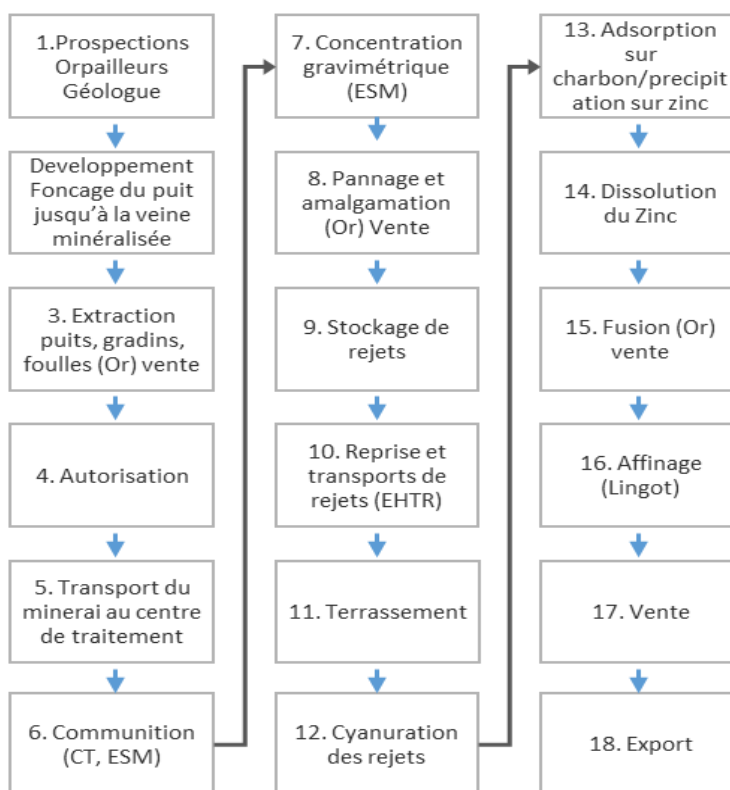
1.Prospections Orpailleurs Géologue

Developpement Foncage du puit jusqu'à la veine minéralisée

3. Extraction puits, gradins, foulles (Or) vente

4. Autorisation

5. Transport du minerai au centre de traitement

6. Communition (CT, ESM)

7. Concentration gravimétrique (ESM)

8. Pannage et amalgamation (Or) Vente

9. Stockage de rejets

10. Reprise et transports de rejets (EHTR)

11. Terrassement

12. Cyanuration des rejets

13. Adsorption sur charbon/precipitation sur zinc

14. Dissolution du Zinc

15. Fusion (Or) vente

16. Affinage (Lingot)

17. Vente

18. Export